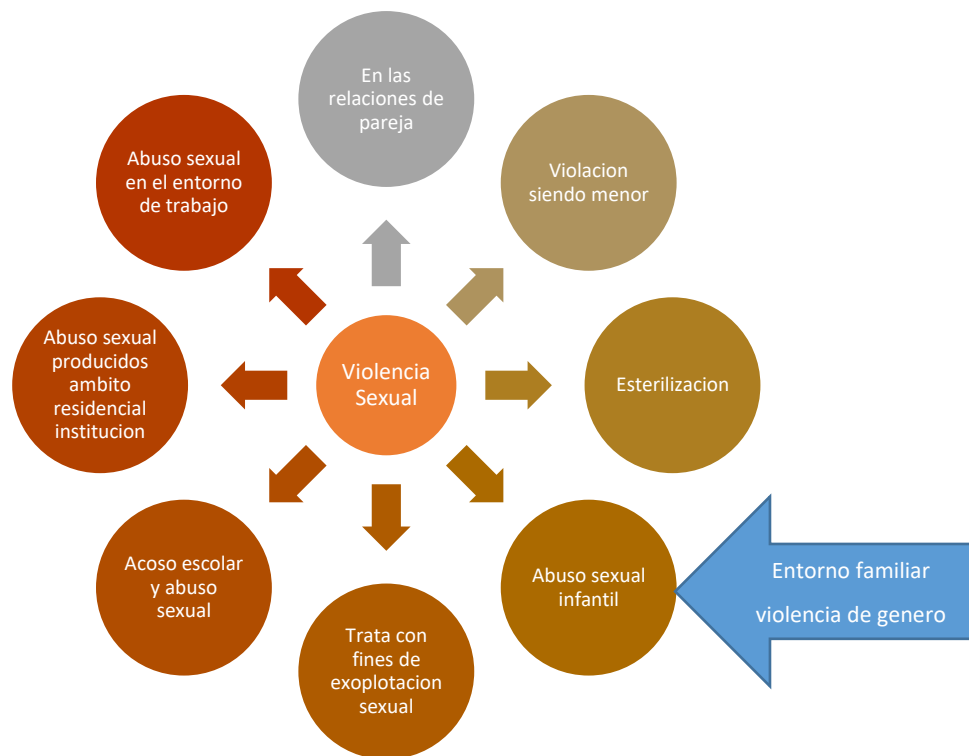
Violencia Sexual

En las relaciones de pareja

Violacion siendo menor

Esterilizacion

Abuso sexual infantil

Entorno familiar

violencia de genero

Trata con fines de exoplotacion sexual

Acoso escolar y abuso sexual

Abuso sexual producidos ambito residencial institucion

Abuso sexual en el entorno de trabajo